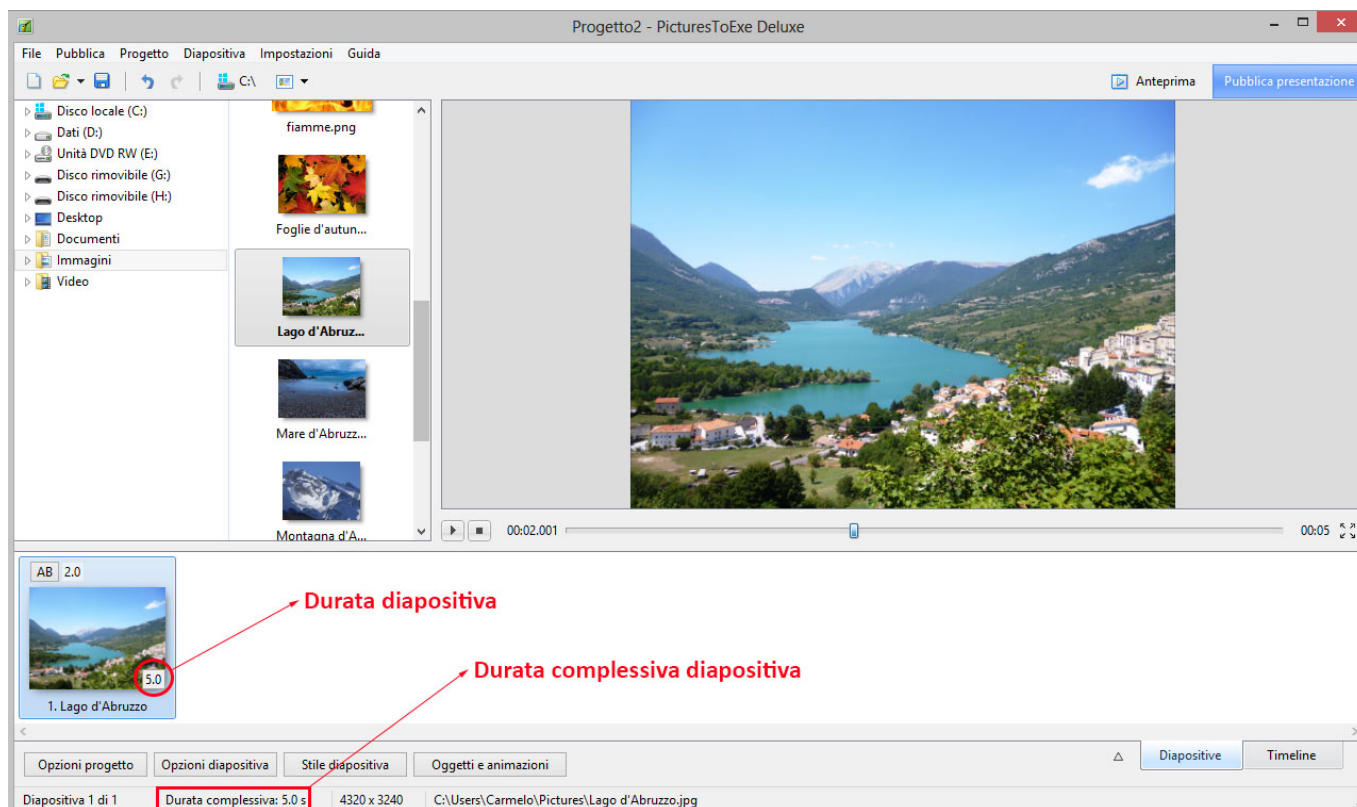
Progetto2 - PicturesToExe Deluxe

File Pubblica Progetto Diapositiva Impostazioni Guida

C:\

Anteprima Pubblica presentazione

Disco locale (C:)
Dati (D:)
Unità DVD RW (E:)
Disco rimovibile (G:)
Disco rimovibile (H:)
Desktop
Documenti
Immagini
Video

fiamme.png
Foglie d'autun...
Lago d'Abruz...
Mare d'Abruzz...
Montagna d'A...

00:02.001 00:05

AB 2.0

5.0

1. Lago d'Abruzzo

Durata diapositiva

Durata complessiva diapositiva

Opzioni progetto Opzioni diapositiva Stile diapositiva Oggetti e animazioni

Diapositive Timeline

Diapositiva 1 di 1 Durata complessiva: 5.0 s 4320 x 3240 C:\Users\Carmelo\Pictures\Lago d'Abruzzo.jpg